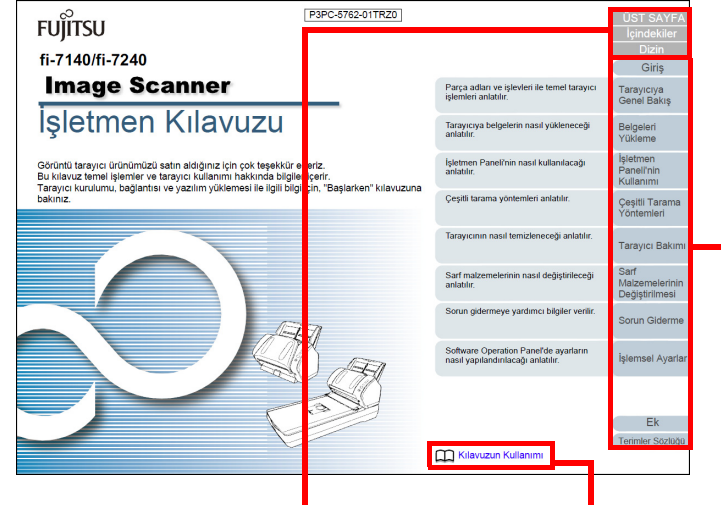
FUJITSU

P3PC-5762-01TRZ0

ÜST SAYFA
İçindekiler
Dizin

fi-7140/fi-7240

Image Scanner

İşletmen Kılavuzu

Görüntü tarayıcı ürünümüzü satın aldığınız için çok teşekkür ederiz. Bu kılavuz temel işlemler ve tarayıcı kullanımı hakkında bilgiler içerir. Tarayıcı kurulumu, bağlantısı ve yazılım yüklemesi ile ilgili bilgi için, "Başlarken" kılavuzuna bakınız.

Giriş

Parça adları ve işlevleri ile temel tarayıcı işlemleri anlatılır.
Tarayıcıya Genel Bakış

Tarayıcıya belgelerin nasıl yükleneceği anlatılır.
Belgeleri Yükleme

İşletmen Paneli'nin nasıl kullanılacağı anlatılır.
İşletmen Paneli'nin Kullanımı

Çeşitli tarama yöntemleri anlatılır.
Çeşitli Tarama Yöntemleri

Tarayıcının nasıl temizleneceği anlatılır.
Tarayıcı Bakımı

Sarf malzemelerinin nasıl değiştirileceği anlatılır.
Sarf Malzemelerinin Değiştirilmesi

Sorun gidermeye yardımcı bilgiler verilir.
Sorun Giderme

Software Operation Panel'de ayarların nasıl yapılandırılacağı anlatılır.
İşlemsel Ayarlar

Ek
Terimler Sözlüğü

Kılavuzun Kullanımı